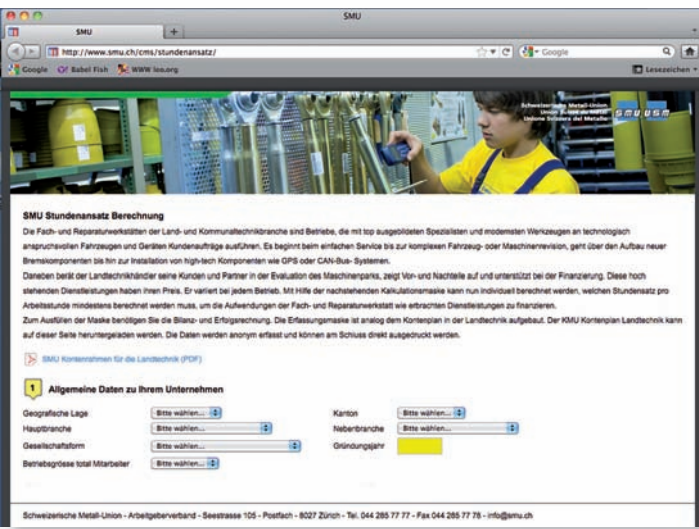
SMU

SMU

http://www.smu.ch/cms/stundenansatz/

Google

Google Babel Fish WWW leo.org

Lesezeichen

Schweizerische Metall-Union
Union Suisse du Métal
Unione Svizzera del Metallo

SMU USM

SMU Stundenansatz Berechnung

Die Fach- und Reparaturwerkstätten der Land- und Kommunaltechnikbranche sind Betriebe, die mit top ausgebildeten Spezialisten und modernsten Werkzeugen an technologisch anspruchsvollen Fahrzeugen und Geräten Kundenaufträge ausführen. Es beginnt beim einfachen Service bis zur komplexen Fahrzeug- oder Maschinenrevision, geht über den Aufbau neuer Bremskomponenten bis hin zur Installation von high-tech Komponenten wie GPS oder CAN-Bus- Systemen.

Daneben berät der Landtechnikhändler seine Kunden und Partner in der Evaluation des Maschinenparks, zeigt Vor- und Nachteile auf und unterstützt bei der Finanzierung. Diese hoch stehenden Dienstleistungen haben ihren Preis. Er variiert bei jedem Betrieb. Mit Hilfe der nachstehenden Kalkulationsmaske kann nun individuell berechnet werden, welchen Stundensatz pro Arbeitsstunde mindestens berechnet werden muss, um die Aufwendungen der Fach- und Reparaturwerkstatt wie erbrachten Dienstleistungen zu finanzieren.

Zum Ausfüllen der Maske benötigen Sie die Bilanz- und Erfolgsrechnung. Die Erfassungsmaske ist analog dem Kontenplan in der Landtechnik aufgebaut. Der KMU Kontenplan Landtechnik kann auf dieser Seite heruntergeladen werden. Die Daten werden anonym erfasst und können am Schluss direkt ausgedruckt werden.

SMU Kontenrahmen für die Landtechnik (PDF)

1 Allgemeine Daten zu Ihrem Unternehmen

Geografische Lage Bitte wählen...
Kanton Bitte wählen...
Hauptbranche Bitte wählen...
Nebenbranche Bitte wählen...
Gesellschaftsform Bitte wählen...
Gründungsjahr
Betriebsgrösse total Mitarbeiter Bitte wählen...

Schweizerische Metall-Union - Arbeitgeberverband - Seestrasse 105 - Postfach - 8027 Zürich - Tel. 044 285 77 77 - Fax 044 285 77 78 - info@smu.ch